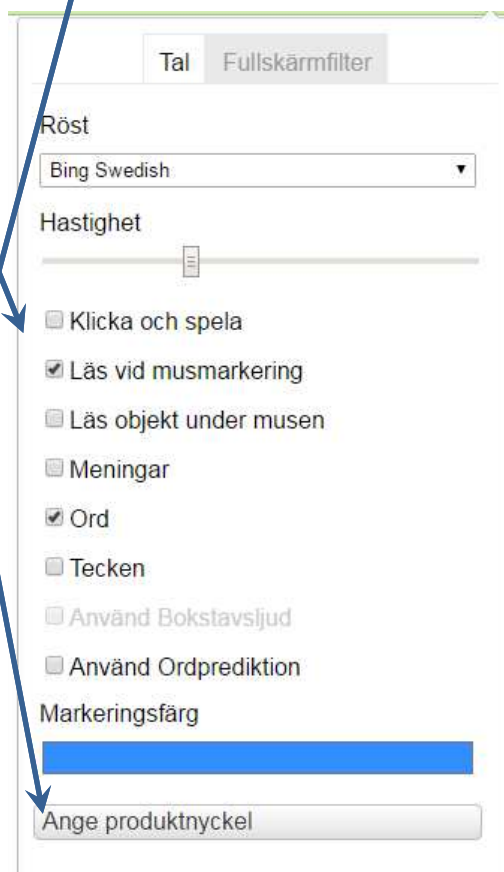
Tal Fullskärmfilter

Röst

Bing Swedish

Hastighet

Klicka och spela

Läs vid musmarkering

Läs objekt under musen

Meningar

Ord

Tecken

Använd Bokstavsljud

Använd Ordprediktion

Markeringsfärg

Ange produktnyckel